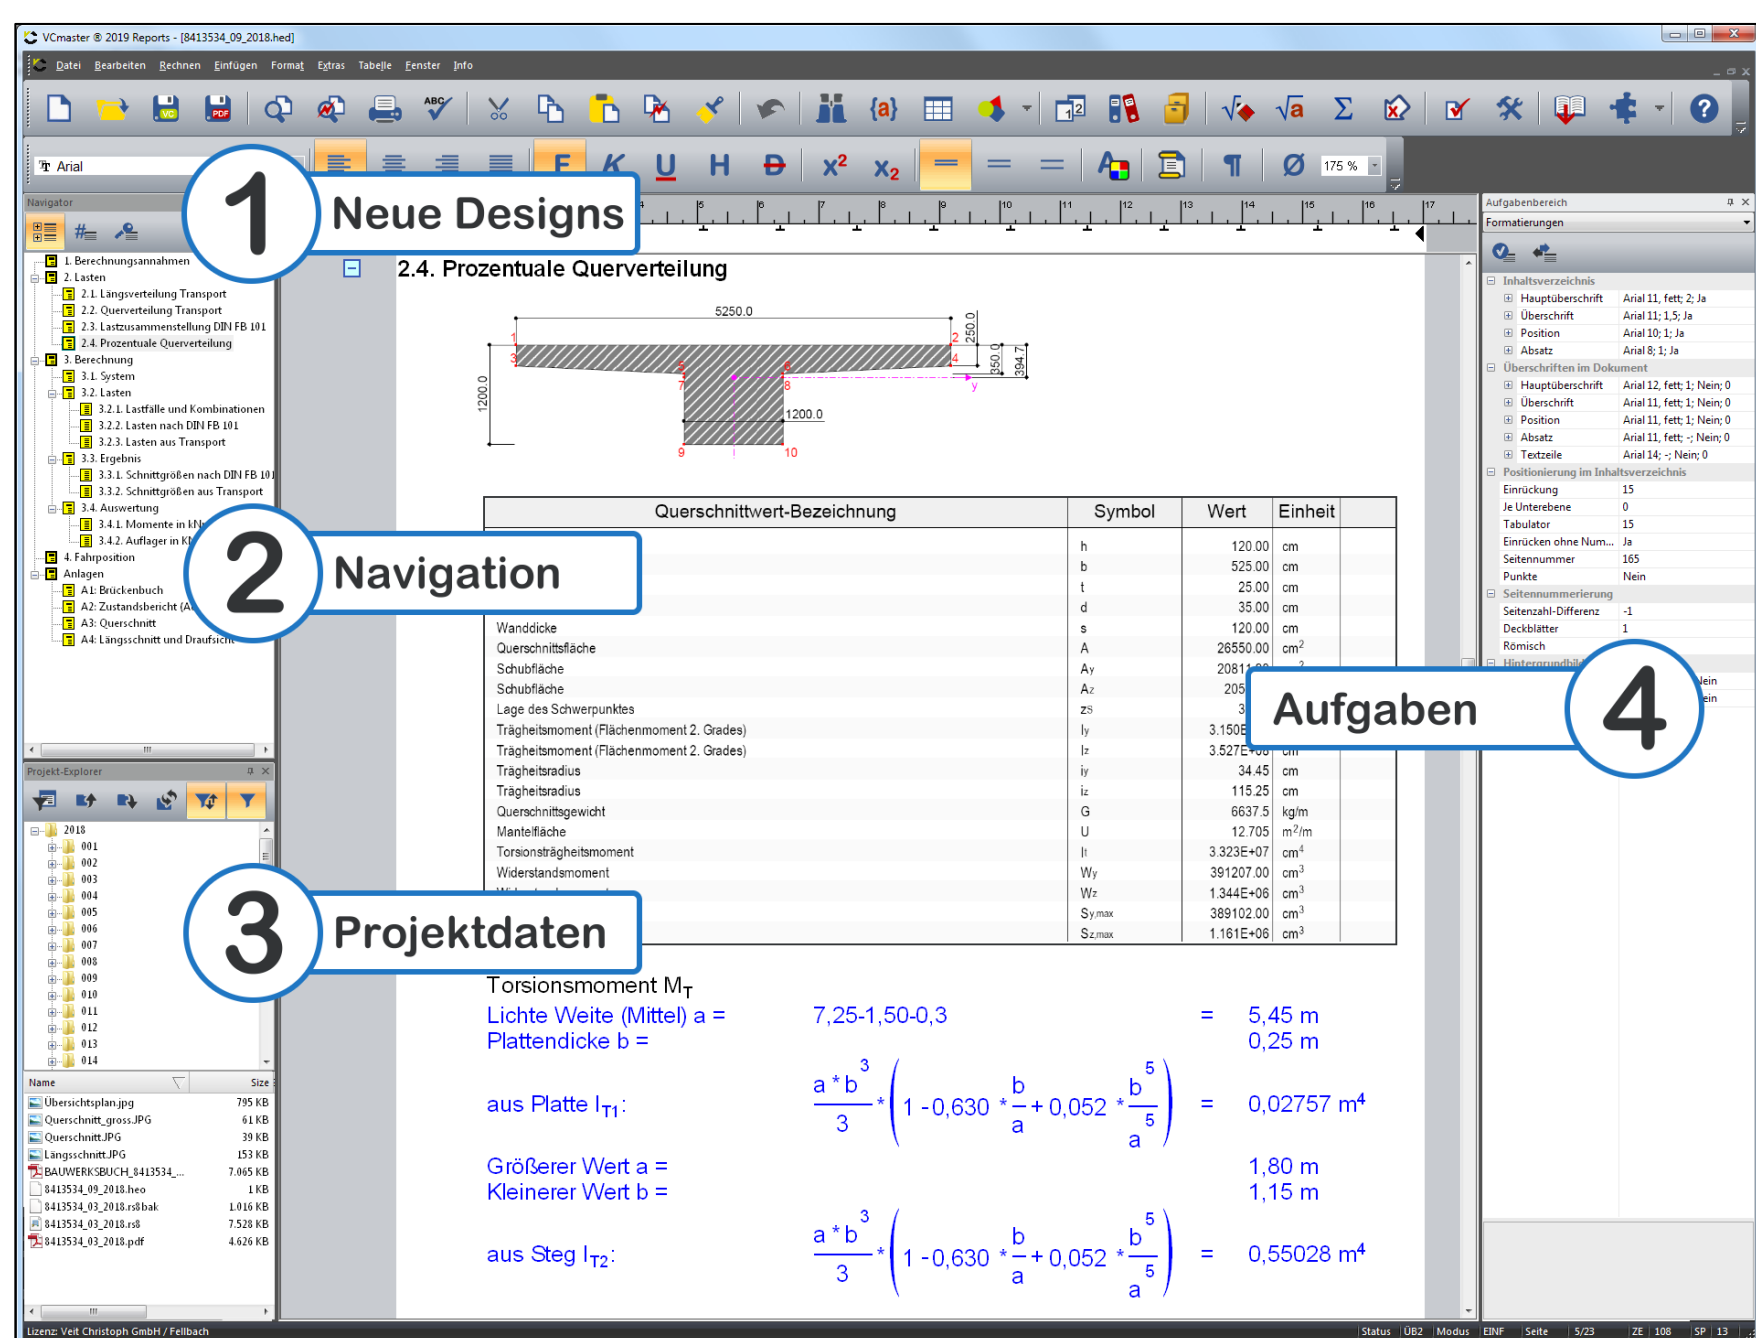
VCmaster ® 2019 Reports - [8413534_09_2018.hed]

Datei Bearbeiten Rechnen Einfügen Format Extras Tabelle Fenster Info

Arial

175 %

Navigator

1 Neue Designs

2 Navigation

3 Projektdaten

4 Aufgaben

1. Berechnungsannahmen
2. Lasten
2.1. Längsverteilung Transport
2.2. Querverteilung Transport
2.3. Lastzusammenstellung DIN FB 101
2.4. Prozentuale Querverteilung
3. Berechnung
3.1. System
3.2. Lasten
3.2.1. Lastfälle und Kombinationen
3.2.2. Lasten nach DIN FB 101
3.2.3. Lasten aus Transport
3.3. Ergebnis
3.3.1. Schnittgrößen nach DIN FB 101
3.3.2. Schnittgrößen aus Transport
3.4. Auswertung
3.4.1. Momente in kN
3.4.2. Auflager in kN
4. Fahrposition
Anlagen
A1: Brückenbuch
A2: Zustandsbericht (A
A3: Querschnitt
A4: Längsschnitt und Draufsicht

Projekt-Explorer

2018
001
002
003
004
005
006
007
008
009
010
011
012
013
014

| Name | Size |
|---|---|
| Übersichtsplan.jpg | 795 KB |
| Querschnitt_gross.JPG | 61 KB |
| Querschnitt.JPG | 39 KB |
| Längsschnitt.JPG | 153 KB |
| BAUWERKSBUCH_8413534_... | 7.065 KB |
| 8413534_09_2018.heo | 1 KB |
| 8413534_03_2018.rs8bak | 1.016 KB |
| 8413534_03_2018.rs8 | 7.528 KB |
| 8413534_03_2018.pdf | 4.626 KB |

Lizenz: Veit Christoph GmbH / Fellbach

2.4. Prozentuale Querverteilung

5250.0
250.0
350.0
394.7
1200.0
1200.0
1 2 3 4 5 6 7 8 9 10
y

| Querschnittwert-Bezeichnung | Symbol | Wert | Einheit |
|---|---|---|---|
| | h | 120.00 | cm |
| | b | 525.00 | cm |
| | t | 25.00 | cm |
| | d | 35.00 | cm |
| Wanddicke | s | 120.00 | cm |
| Querschnittsfläche | A | 26550.00 | $cm^2$ |
| Schubfläche | Ay | 20811 | |
| Schubfläche | Az | 205 | |
| Lage des Schwerpunktes | zs | 3 | |
| Trägheitsmoment (Flächenmoment 2. Grades) | Iy | 3.150E | |
| Trägheitsmoment (Flächenmoment 2. Grades) | Iz | 3.527E+06 | cm |
| Trägheitsradius | iy | 34.45 | cm |
| Trägheitsradius | iz | 115.25 | cm |
| Querschnittsgewicht | G | 6637.5 | kg/m |
| Mantelfläche | U | 12.705 | $m^2/m$ |
| Torsionsträgheitsmoment | It | 3.323E+07 | $cm^4$ |
| Widerstandsmoment | Wy | 391207.00 | $cm^3$ |
| | Wz | 1.344E+06 | $cm^3$ |
| | Sy,max | 389102.00 | $cm^3$ |
| | Sz,max | 1.161E+06 | $cm^3$ |

Torsionsmoment $M_T$
Lichte Weite (Mittel) a = 7,25-1,50-0,3 = 5,45 m
Plattendicke b = 0,25 m

aus Platte $I_{T1}$: $\frac{a*b^3}{3}*\left(1-0,630*\frac{b}{a}+0,052*\frac{b^5}{a^5}\right)$ = 0,02757 $m^4$

Größerer Wert a = 1,80 m
Kleinerer Wert b = 1,15 m

aus Steg $I_{T2}$: $\frac{a*b^3}{3}*\left(1-0,630*\frac{b}{a}+0,052*\frac{b^5}{a^5}\right)$ = 0,55028 $m^4$

Aufgabenbereich
Formatierungen
Inhaltsverzeichnis
| Hauptüberschrift | Arial 11, fett; 2; Ja |
|---|---|
| Überschrift | Arial 11; 1,5; Ja |
| Position | Arial 10; 1; Ja |
| Absatz | Arial 8; 1; Ja |
Überschriften im Dokument
| Hauptüberschrift | Arial 12, fett; 1; Nein; 0 |
|---|---|
| Überschrift | Arial 11, fett; 1; Nein; 0 |
| Position | Arial 11, fett; 1; Nein; 0 |
| Absatz | Arial 11, fett; -; Nein; 0 |
| Textzeile | Arial 14; -; Nein; 0 |
Positionierung im Inhaltsverzeichnis
| Einrückung | 15 |
|---|---|
| Je Unterebene | 0 |
| Tabulator | 15 |
| Einrücken ohne Num... | Ja |
| Seitennummer | 165 |
| Punkte | Nein |
Seitennummerierung
| Seitenzahl-Differenz | -1 |
|---|---|
| Deckblätter | 1 |
| Römisch | |
Hintergrundbild
Nein
Nein

Status | ÜB2 | Modus | EINF | Seite | 5/23 | ZE | 108 | SP | 13